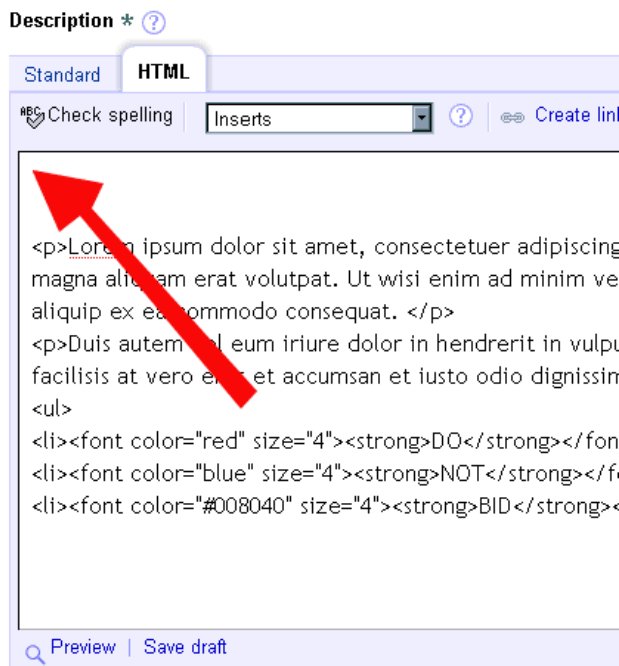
Description * ?

Standard HTML

Check spelling Inserts ? Create lin

<p>Lore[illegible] ipsum dolor sit amet, consectetuer adipiscing magna ali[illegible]am erat volutpat. Ut wisi enim ad minim ve aliquip ex ea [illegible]ommodo consequat. </p>
<p>Duis autem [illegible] eum iriure dolor in hendrerit in vulpu facilisis at vero e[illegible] et accumsan et iusto odio dignissim
<ul>
<li><font color="red" size="4"><strong>DO</strong></fon
<li><font color="blue" size="4"><strong>NOT</strong></f
<li><font color="#008040" size="4"><strong>BID</strong><

Preview | Save draft